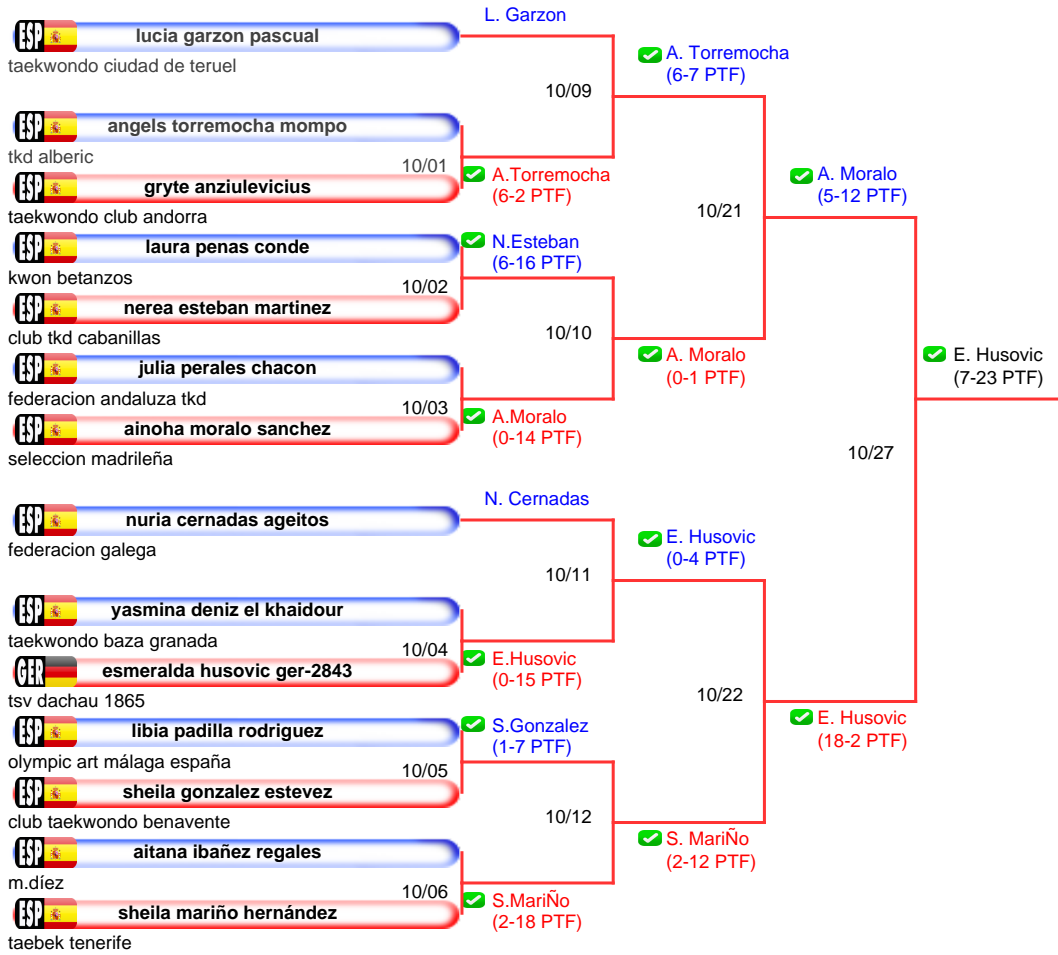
ESP lucia garzon pascual
taekwondo ciudad de teruel

L. Garzon

ESP angels torremocha mompo
tkd alberic

10/01

ESP gryte anziulevicius
taekwondo club andorra

A.Torremocha
(6-2 PTF)

10/09

A. Torremocha
(6-7 PTF)

ESP laura penas conde
kwon betanzos

N.Esteban
(6-16 PTF)

10/02

ESP nerea esteban martinez
club tkd cabanillas

10/10

ESP julia perales chacon
federacion andaluza tkd

10/03

ESP ainoha moralo sanchez
seleccion madrileña

A.Moralo
(0-14 PTF)

A. Moralo
(0-1 PTF)

10/21

A. Moralo
(5-12 PTF)

E. Husovic
(7-23 PTF)

10/27

ESP nuria cernadas ageitos
federacion galega

N. Cernadas

E. Husovic
(0-4 PTF)

10/11

ESP yasmina deniz el khaidour
taekwondo baza granada

10/04

GER esmeralda husovic ger-2843
tsv dachau 1865

E.Husovic
(0-15 PTF)

10/22

ESP libia padilla rodriguez
olympic art málaga españa

S.Gonzalez
(1-7 PTF)

10/05

ESP sheila gonzalez estevez
club taekwondo benavente

E. Husovic
(18-2 PTF)

10/12

S. MariÑo
(2-12 PTF)

ESP aitana ibañez regales
m.díez

10/06

ESP sheila mariño hernández
taebek tenerife

S.MariÑo
(2-18 PTF)